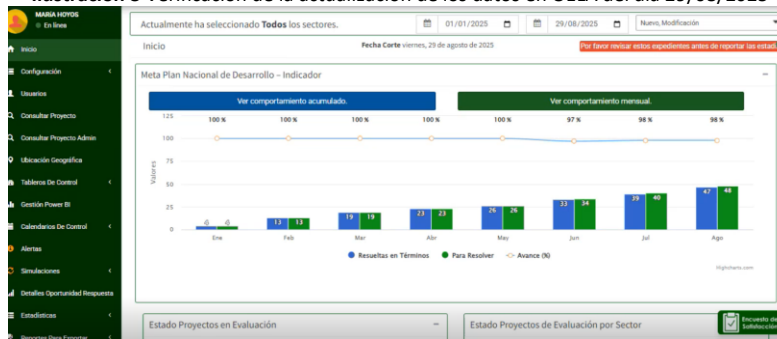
Ilustración 3 Verificación de la actualización de los datos en SEE7 del día 29/08/2025

MARIA HOYOS
En línea

Inicio
Configuración
Usuarios
Consultar Proyecto
Consultar Proyecto Admin
Ubicación Geográfica
Tableros De Control
Gestión Power BI
Calendarios De Control
Alertas
Simulaciones
Detalles Oportunidad Respuesta
Estadísticas
Reportes Para Exportar

Actualmente ha seleccionado Todos los sectores.
01/01/2025
29/08/2025
Nuevo, Modificación

Inicio
Fecha Corte viernes, 29 de agosto de 2025
Por favor revisar estos expedientes antes de reportar las estad

Meta Plan Nacional de Desarrollo – Indicador

Ver comportamiento acumulado.
Ver comportamiento mensual.

Valores

| | Ene | Feb | Mar | Abr | May | Jun | Jul | Ago |
|---|---|---|---|---|---|---|---|---|
| Avance (%) | 100 % | 100 % | 100 % | 100 % | 100 % | 97 % | 98 % | 98 % |
| Resueltas en Términos | 4 | 13 | 19 | 23 | 26 | 33 | 39 | 47 |
| Para Resolver | 4 | 13 | 19 | 23 | 26 | 34 | 40 | 48 |

125
100
75
50
25
0

Resueltas en Términos
Para Resolver
Avance (%)

Highcharts.com

Estado Proyectos en Evaluación
Estado Proyectos de Evaluación por Sector

Encuesta de Satisfacción